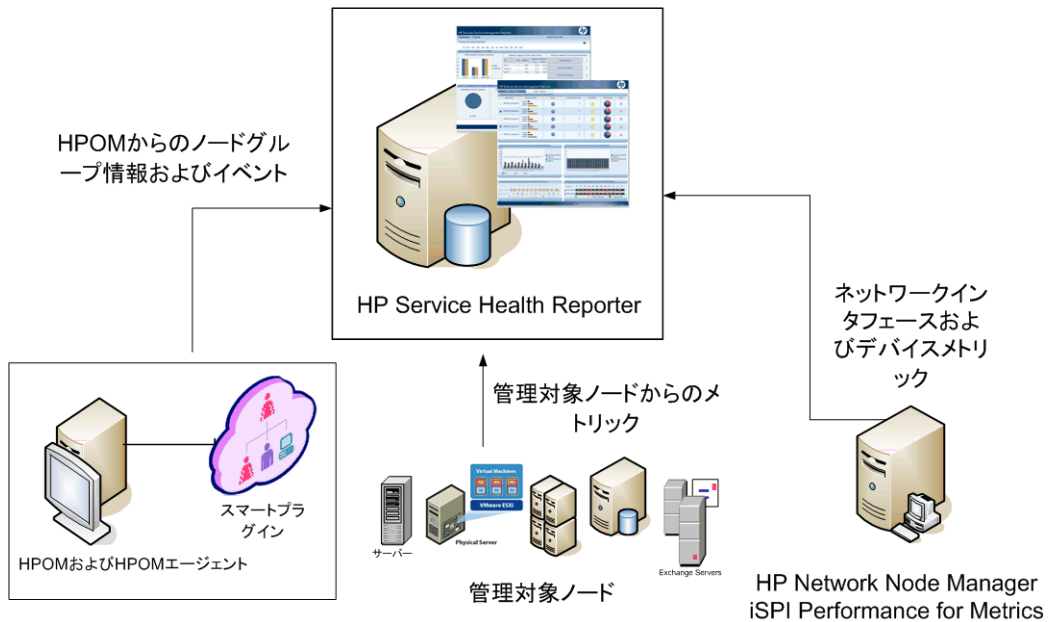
HPOMからのノードグループ情報およびイベント

HP Service Health Reporter

ネットワークインタフェースおよびデバイスメトリック

管理対象ノードからのメトリック

スマートプラグイン

HPOMおよびHPOMエージェント

サーバー

Physical Server

Virtual Machines

VMware ESXi

Exchange Servers

管理対象ノード

HP Network Node Manager iSPI Performance for Metrics